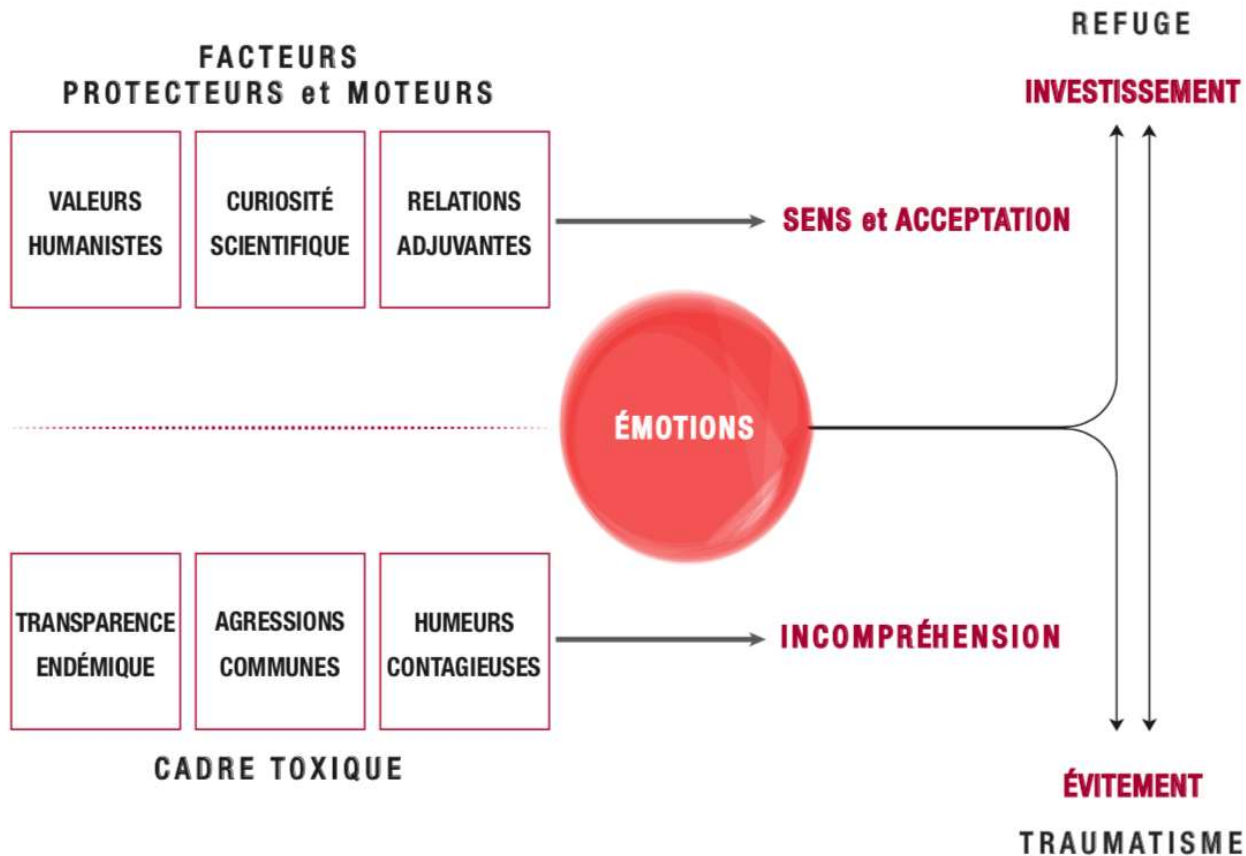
FACTEURS
PROTECTEURS et MOTEURS

REFUGE

INVESTISSEMENT

VALEURS HUMANISTES

CURIOSITÉ SCIENTIFIQUE

RELATIONS ADJUVANTES

SENS et ACCEPTATION

ÉMOTIONS

TRANSPARENCE ENDÉMIQUE

AGRESSIONS COMMUNES

HUMEURS CONTAGIEUSES

INCOMPRÉHENSION

CADRE TOXIQUE

ÉVITEMENT

TRAUMATISME